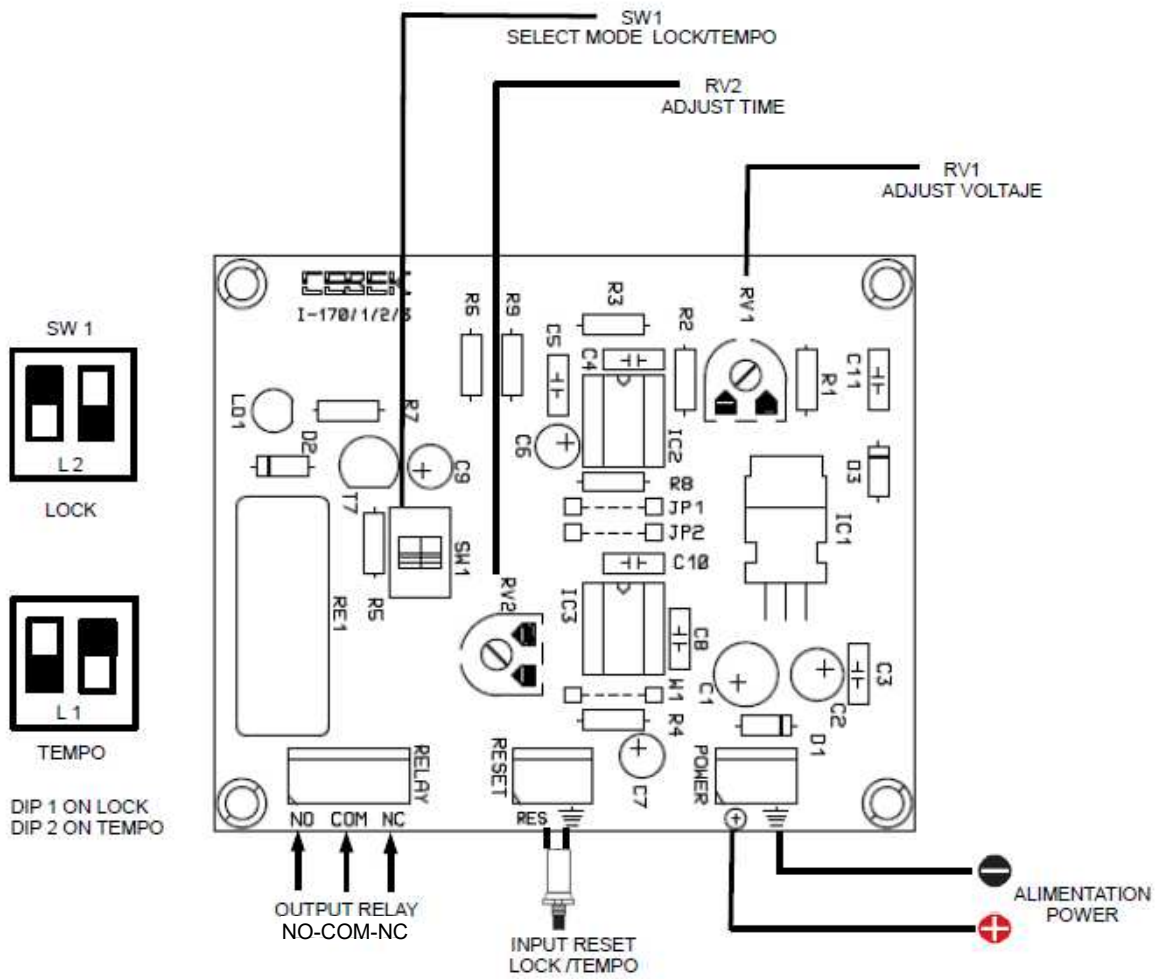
SW1
SELECT MODE LOCK/TEMPO

RV2
ADJUST TIME

RV1
ADJUST VOLTAJE

CEBEK
I-170/1/2/3

R6 R9 R3 R2 RV1 C5 C4 C11 R1 LD1 R7 D2 C6 IC2 C9 D3 T7 R8 JP1 JP2 IC1 SW1 R5 C10 RE1 RV2 IC3 C8 C1 C3 W1 R4 C2 D1 RELAY RESET POWER C7

SW 1

L 2

LOCK

L 1

TEMPO

DIP 1 ON LOCK
DIP 2 ON TEMPO

NO COM NC

RES

OUTPUT RELAY
NO-COM-NC

INPUT RESET
LOCK /TEMPO

ALIMENTATION
POWER